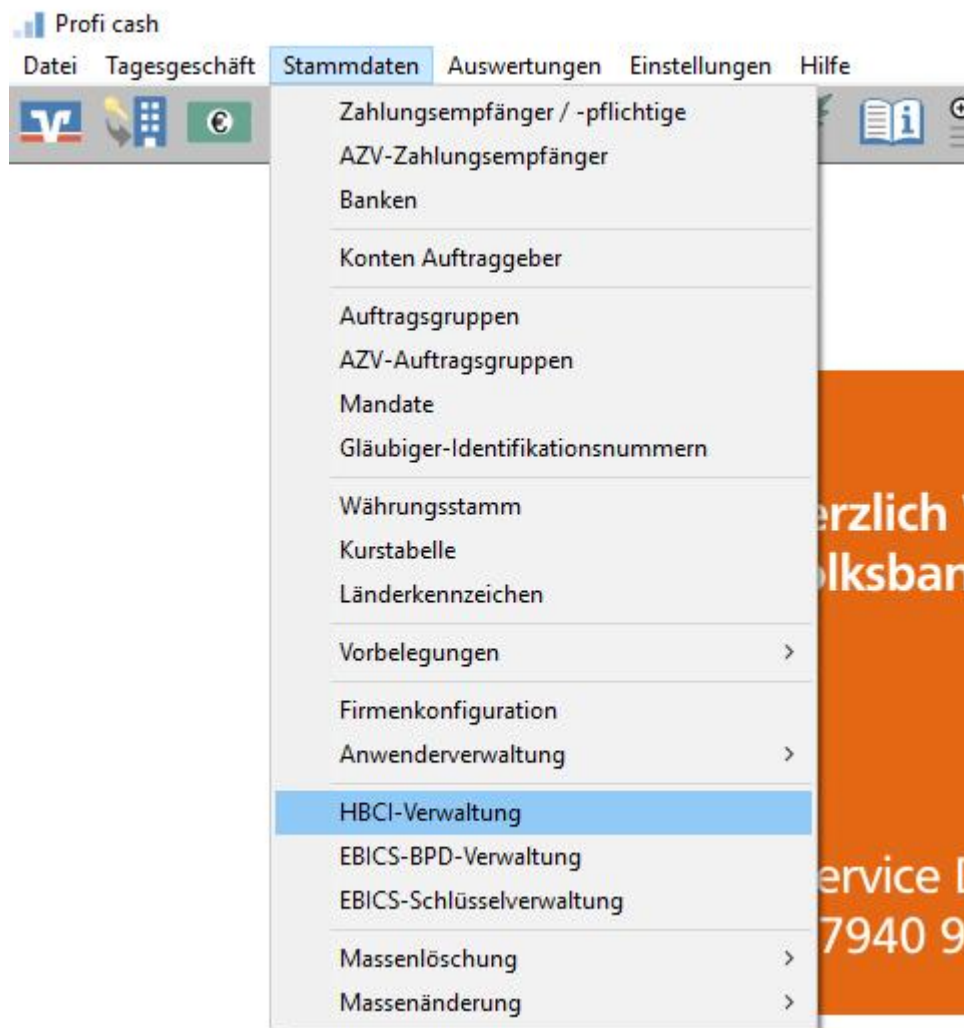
Profi cash

Datei Tagesgeschäft Stammdaten Auswertungen Einstellungen Hilfe

Zahlungsempfänger / -pflichtige
AZV-Zahlungsempfänger
Banken

Konten Auftraggeber

Auftragsgruppen
AZV-Auftragsgruppen
Mandate
Gläubiger-Identifikationsnummern

Währungsstamm
Kurstabelle
Länderkennzeichen

Vorbelegungen >

Firmenkonfiguration
Anwenderverwaltung >

HBCI-Verwaltung
EBICS-BPD-Verwaltung
EBICS-Schlüsselverwaltung

Massenlöschung >
Massenänderung >

erzlich
lksban

ervice
7940 9